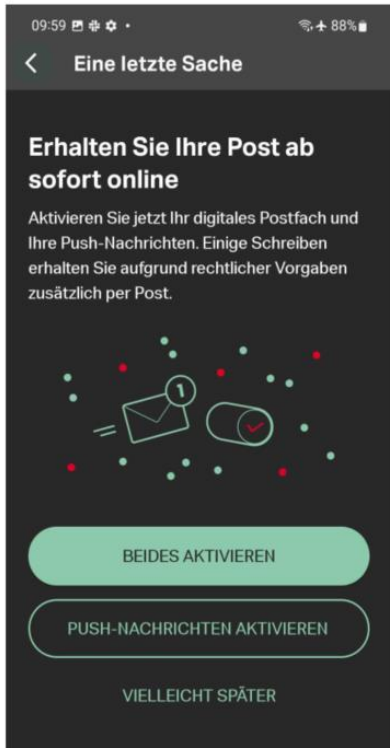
09:59 88%

Eine letzte Sache

Erhalten Sie Ihre Post ab sofort online

Aktivieren Sie jetzt Ihr digitales Postfach und Ihre Push-Nachrichten. Einige Schreiben erhalten Sie aufgrund rechtlicher Vorgaben zusätzlich per Post.

1

BEIDES AKTIVIEREN

PUSH-NACHRICHTEN AKTIVIEREN

VIELLEICHT SPÄTER